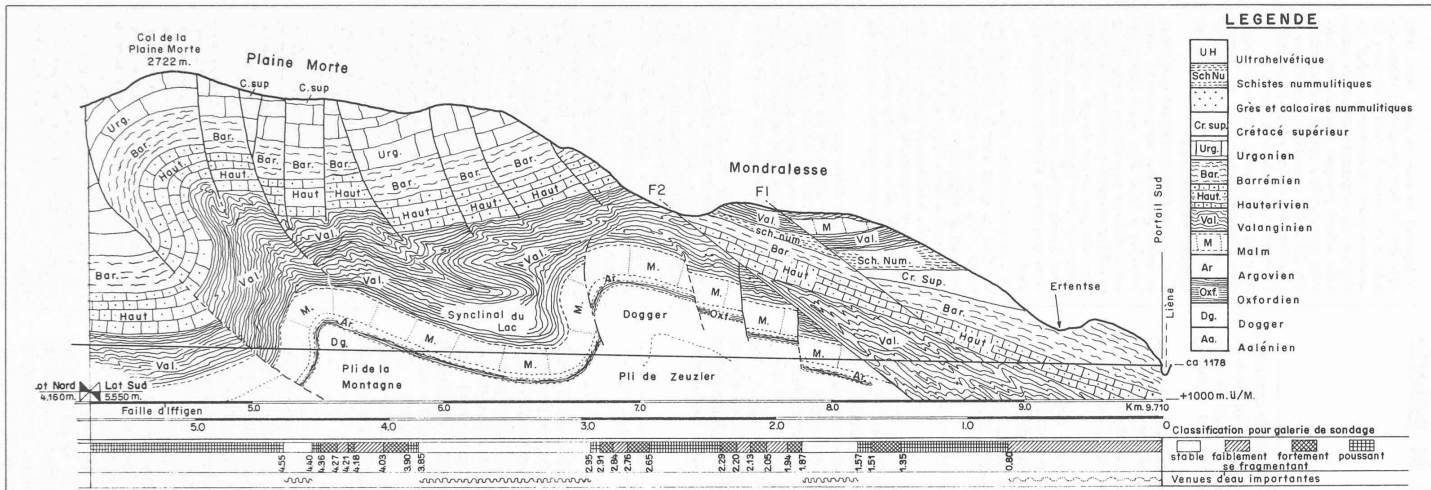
Col de la Plaine Morte 2722 m.

Plaine Morte

C. sup

C. sup

Urg.

Bar.

Haut.

Bar.

Bar.

Urg.

Bar.

Haut.

Haut

Haut

Bar.

Bar.

Bar.

Haut.

Haut.

Haut.

Val.

Val.

Val.

Val.

Bar.

Haut

Val.

M.

Ar.

Dg.

M.

M.

Synclinal du Lac

Pli de la Montagne

M.

Ar.

M.

Dogger

Oxf.

M.

Pli de Zeuzier

F2

Mondralesse

F1

Val.

sch. num.

M

Val.

Bar.

Haut

Sch. Num.

Cr. Sup.

M.

Bar.

Haut

Val.

M.

Ar.

Ertentse

Portail Sud

Liène

ca 1178

+1000 m. ü/M.

Lot Nord 4.160 m.

Lot Sud 5.550 m.

Faille d'Iffigen

5.0

6.0

7.0

8.0

9.0

Km. 9.710

5.0

4.0

3.0

2.0

1.0

0

Classification pour galerie de sondage

4.55 4.40 4.36 4.27 4.21 4.18 4.03 3.90 3.85 2.95 2.91 2.84 2.76 2.65 2.29 2.20 2.13 2.05 1.94 1.87 1.57 1.51 1.35 0.80

stable faiblement fortement poussant
se fragmentant

Venues d'eau importantes

LEGENDE

| | |
|---|---|
| UH | Ultrahelvétique |
| Sch Nu | Schistes nummulitiques |
| | Grès et calcaires nummulitiques |
| Cr. sup. | Crétacé supérieur |
| Urg. | Urgonien |
| Bar. | Barrémien |
| Haut. | Hauterivien |
| Val. | Valanginien |
| M | Malm |
| Ar | Argovien |
| Oxf. | Oxfordien |
| Dg. | Dogger |
| Aa. | Aalénien |